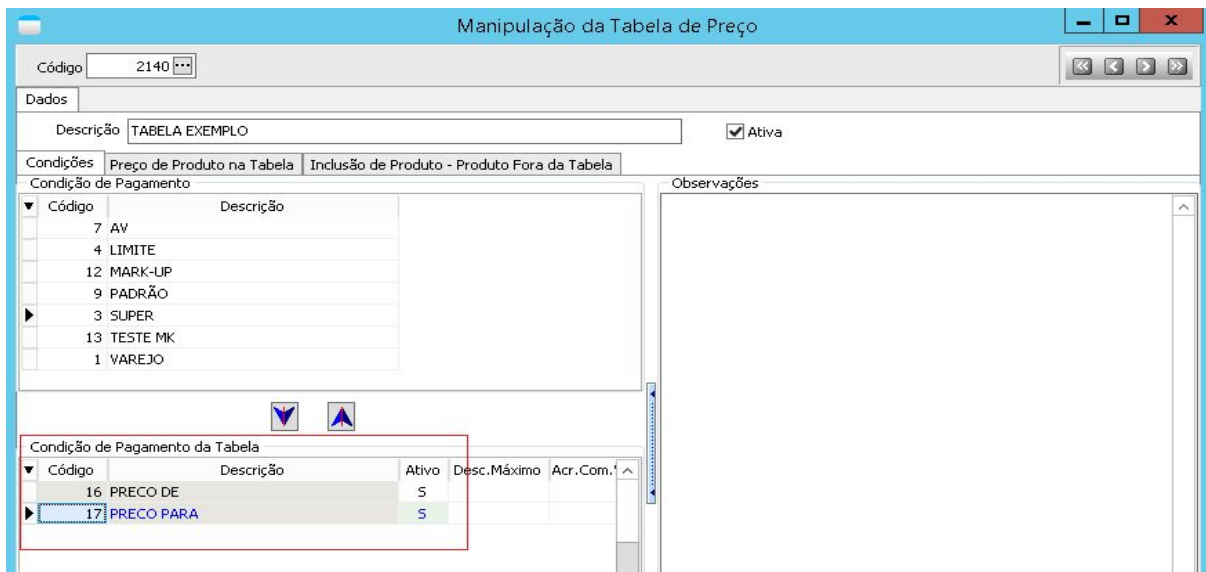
Manipulação da Tabela de Preço

Código 2140

Dados

Descrição TABELA EXEMPLO

Ativa

Condições | Preço de Produto na Tabela | Inclusão de Produto - Produto Fora da Tabela

Condição de Pagamento

| Código | Descrição |
|---|---|
| 7 | AV |
| 4 | LIMITE |
| 12 | MARK-UP |
| 9 | PADRÃO |
| 3 | SUPER |
| 13 | TESTE MK |
| 1 | VAREJO |

Observações

Condição de Pagamento da Tabela

| Código | Descrição | Ativo | Desc.Máximo | Acr.Com.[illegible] |
|---|---|---|---|---|
| 16 | PRECO DE | S | | |
| 17 | PRECO PARA | S | | |